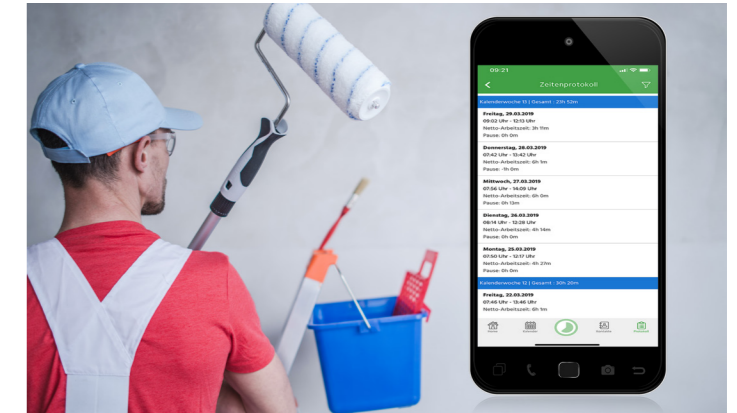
09:21

Zeitenprotokoll

Kalenderwoche 13 | Gesamt - 23h 52m

Freitag, 29.03.2019
09:02 Uhr - 12:13 Uhr
Netto-Arbeitszeit: 3h 11m
Pause: 0h 0m

Donnerstag, 28.03.2019
07:42 Uhr - 13:42 Uhr
Netto-Arbeitszeit: 6h 1m
Pause: -1h 0m

Mittwoch, 27.03.2019
07:56 Uhr - 14:09 Uhr
Netto-Arbeitszeit: 6h 0m
Pause: 0h 13m

Dienstag, 26.03.2019
08:14 Uhr - 12:28 Uhr
Netto-Arbeitszeit: 4h 14m
Pause: 0h 0m

Montag, 25.03.2019
07:50 Uhr - 12:17 Uhr
Netto-Arbeitszeit: 4h 27m
Pause: 0h 0m

Kalenderwoche 12 | Gesamt - 20h 20m

Freitag, 22.03.2019
07:46 Uhr - 13:46 Uhr
Netto-Arbeitszeit: 6h 1m

Home Kalender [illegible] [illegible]